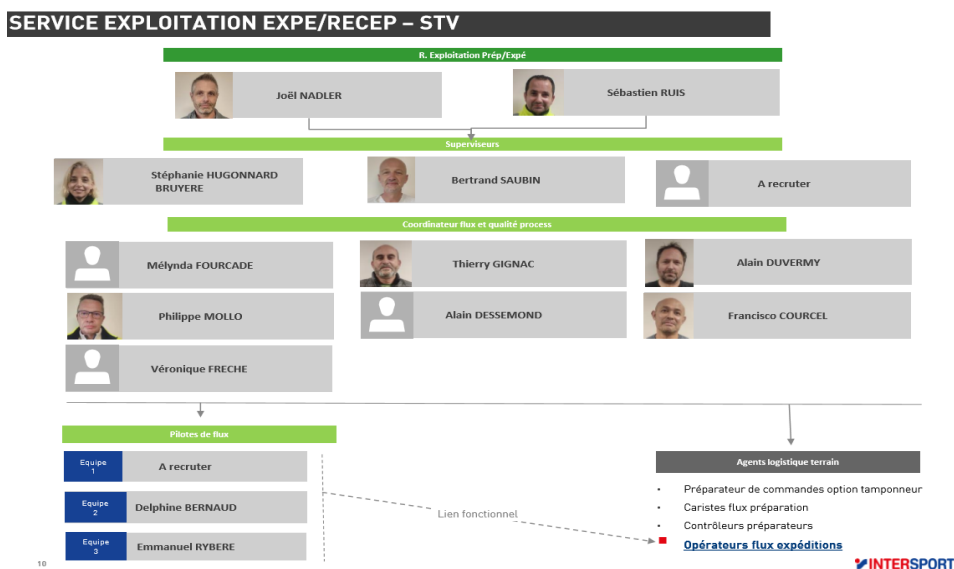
SERVICE EXPLOITATION EXPE/RECEP – STV

R. Exploitation Prép/Expé

Joël NADLER

Sébastien RUIS

Superviseurs

Stéphanie HUGONNARD BRUYERE

Bertrand SAUBIN

A recruter

Coordinateur flux et qualité process

Mélynda FOURCADE

Thierry GIGNAC

Alain DUVERMY

Philippe MOLLO

Alain DESSEMOND

Francisco COURCEL

Véronique FRECHE

Pilotes de flux

Equipe 1 A recruter

Equipe 2 Delphine BERNAUD

Equipe 3 Emmanuel RYBERE

Lien fonctionnel

Agents logistique terrain

- Préparateur de commandes option tamponneur
- Caristes flux préparation
- Contrôleurs préparateurs
- Opérateurs flux expéditions

10

INTERSPORT